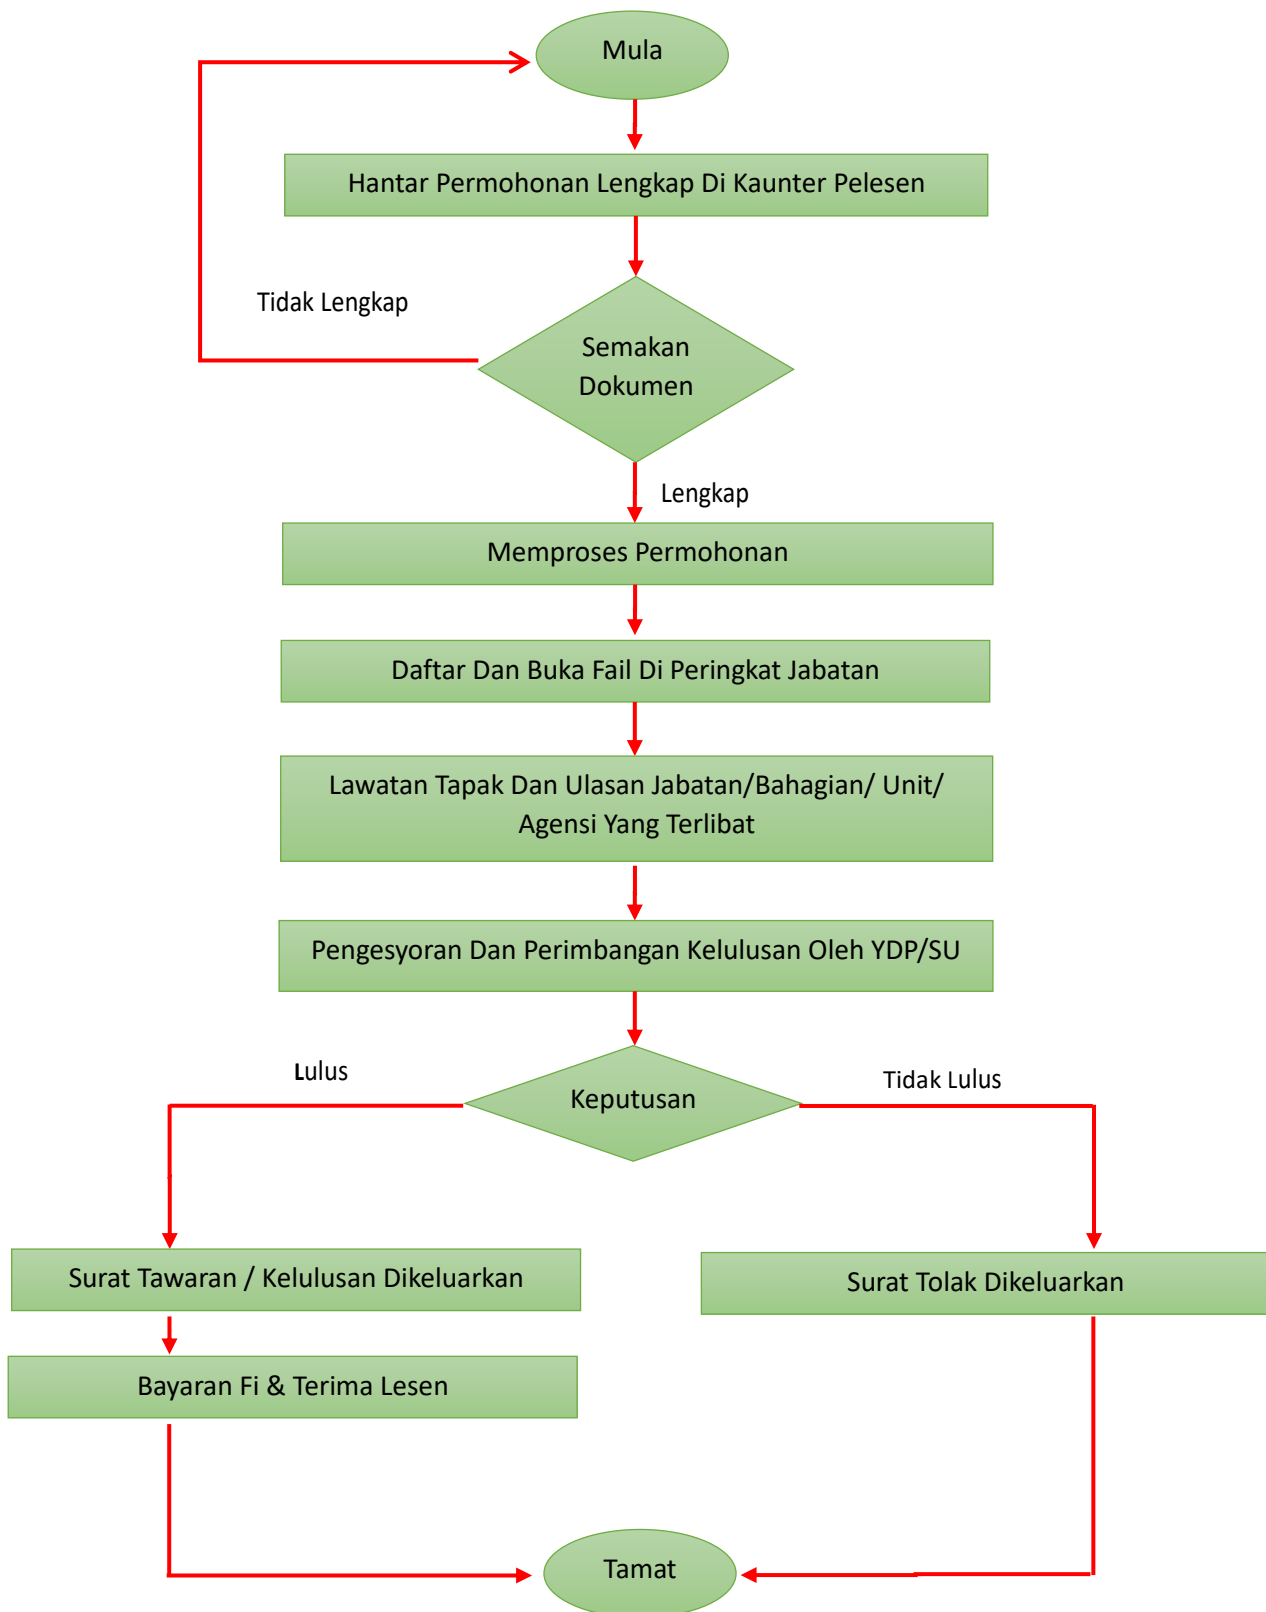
Mula

Hantar Permohonan Lengkap Di Kaunter Pelesen

Tidak Lengkap

Semakan Dokumen

Lengkap

Memproses Permohonan

Daftar Dan Buka Fail Di Peringkat Jabatan

Lawatan Tapak Dan Ulasan Jabatan/Bahagian/ Unit/ Agensi Yang Terlibat

Pengesyoran Dan Perimbangan Kelulusan Oleh YDP/SU

Lulus

Keputusan

Tidak Lulus

Surat Tawaran / Kelulusan Dikeluarkan

Surat Tolak Dikeluarkan

Bayaran Fi & Terima Lesen

Tamat